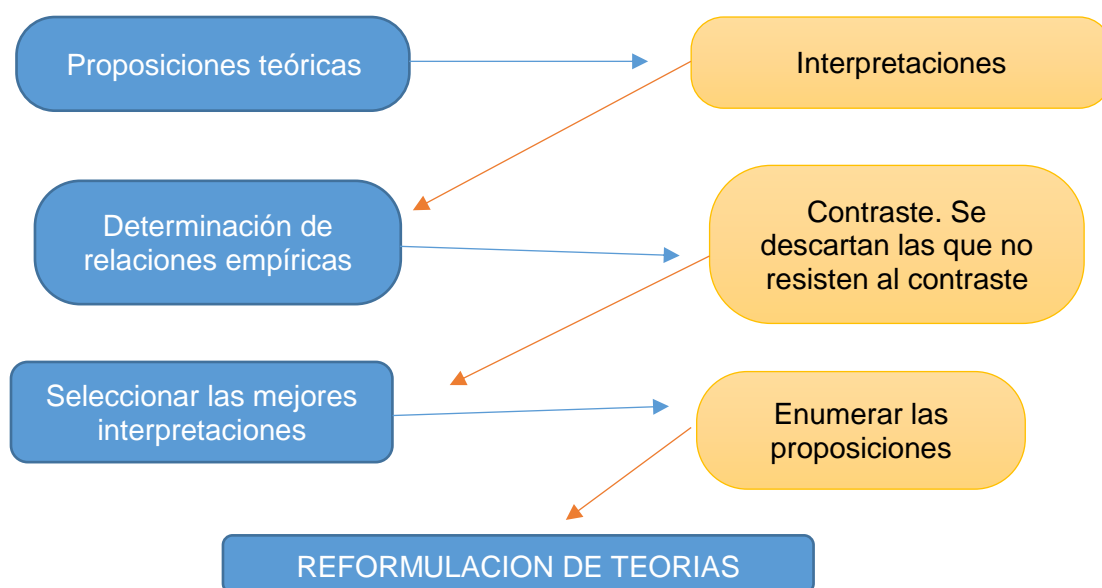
Proposiciones teóricas

Interpretaciones

Determinación de relaciones empíricas

Contraste. Se descartan las que no resisten al contraste

Seleccionar las mejores interpretaciones

Enumerar las proposiciones

REFORMULACION DE TEORIAS